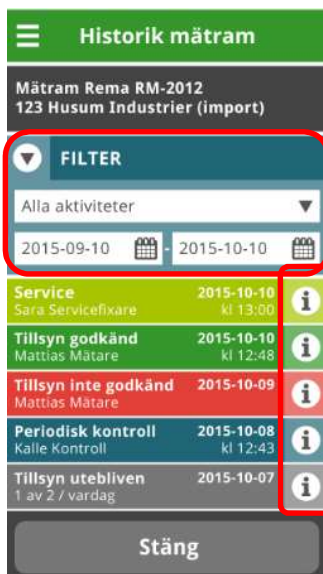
Historik mätram

Mätram Rema RM-2012
123 Husum Industrier (import)

FILTER

Alla aktiviteter

2015-09-10 - 2015-10-10

Service 2015-10-10
Sara Servicefixare kl 13:00

Tillsyn godkänd 2015-10-10
Mattias Mätare kl 12:48

Tillsyn inte godkänd 2015-10-09
Mattias Mätare

Periodisk kontroll 2015-10-08
Kalle Kontroll kl 12:43

Tillsyn utebliven 2015-10-07
1 av 2 / vardag

Stäng